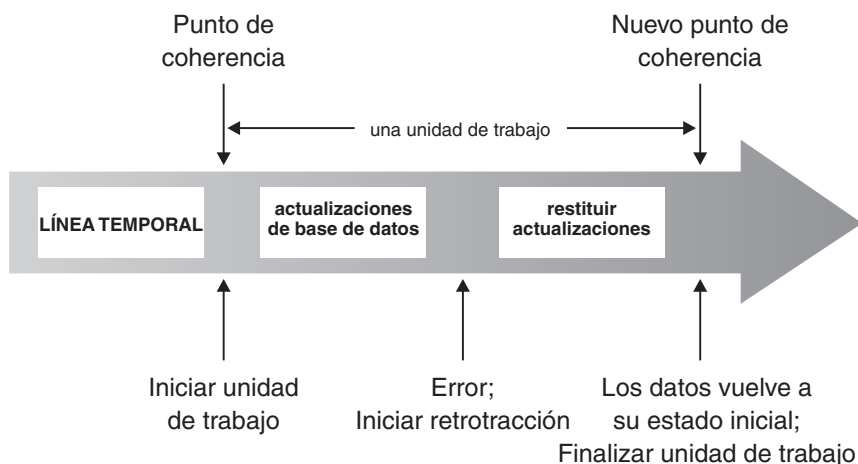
Punto de coherencia

Nuevo punto de coherencia

una unidad de trabajo

LÍNEA TEMPORAL

actualizaciones de base de datos

restituir actualizaciones

Iniciar unidad de trabajo

Error; Iniciar retrotracción

Los datos vuelve a su estado inicial; Finalizar unidad de trabajo